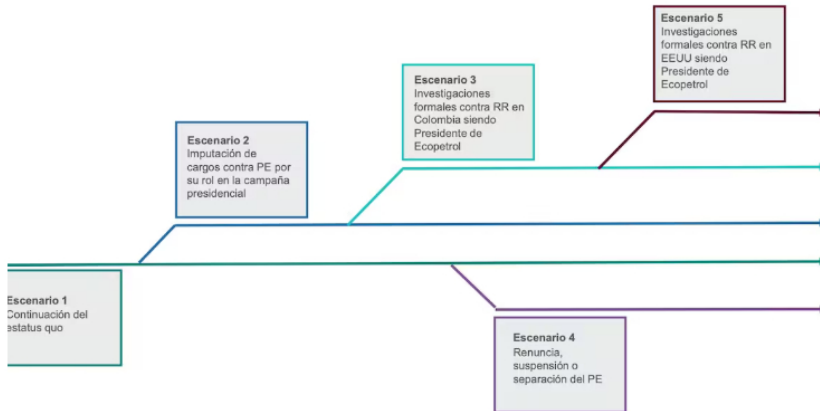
Escenario 5
Investigaciones formales contra RR en EEUU siendo Presidente de Ecopetrol

Escenario 3
Investigaciones formales contra RR en Colombia siendo Presidente de Ecopetrol

Escenario 2
Imputación de cargos contra PE por su rol en la campaña presidencial

Escenario 1
Continuación del estatus quo

Escenario 4
Renuncia, suspensión o separación del PE